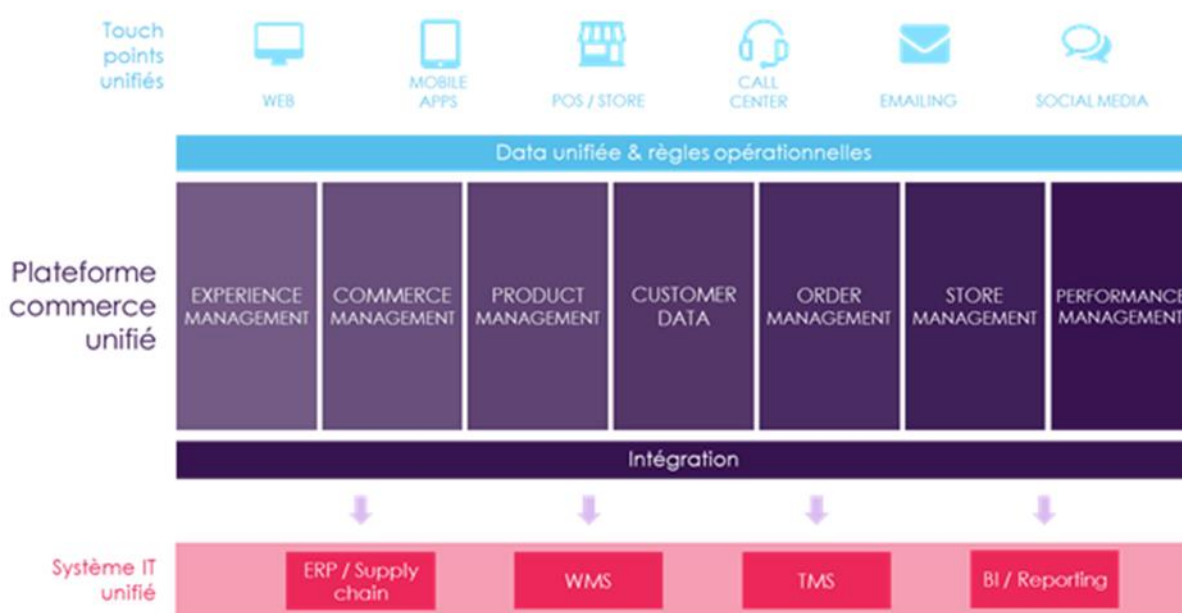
Touch points unifiés

WEB

MOBILE APPS

POS / STORE

CALL CENTER

EMAILING

SOCIAL MEDIA

Data unifiée & règles opérationnelles

Plateforme commerce unifié

EXPERIENCE MANAGEMENT

COMMERCE MANAGEMENT

PRODUCT MANAGEMENT

CUSTOMER DATA

ORDER MANAGEMENT

STORE MANAGEMENT

PERFORMANCE MANAGEMENT

Intégration

Système IT unifié

ERP / Supply chain

WMS

TMS

BI / Reporting